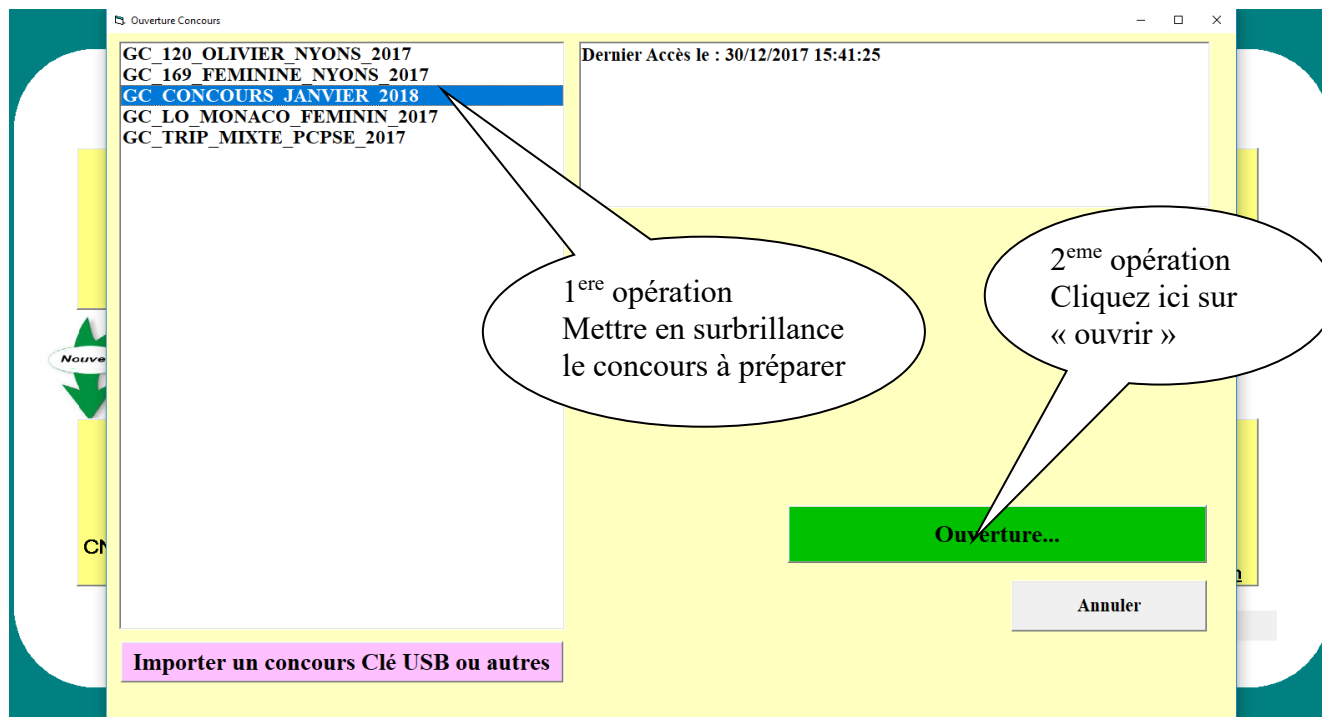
Ouverture Concours

GC_120_OLIVIER_NYONS_2017
GC_169_FEMININE_NYONS_2017
GC_CONCOURS_JANVIER_2018
GC_LO_MONACO_FEMININ_2017
GC_TRIP_MIXTE_PCPSE_2017

Dernier Accès le : 30/12/2017 15:41:25

1$^{ere}$ opération
Mettre en surbrillance le concours à préparer

2$^{eme}$ opération
Cliquez ici sur « ouvrir »

Nouve

CN

Ouverture...

Annuler

Importer un concours Clé USB ou autres